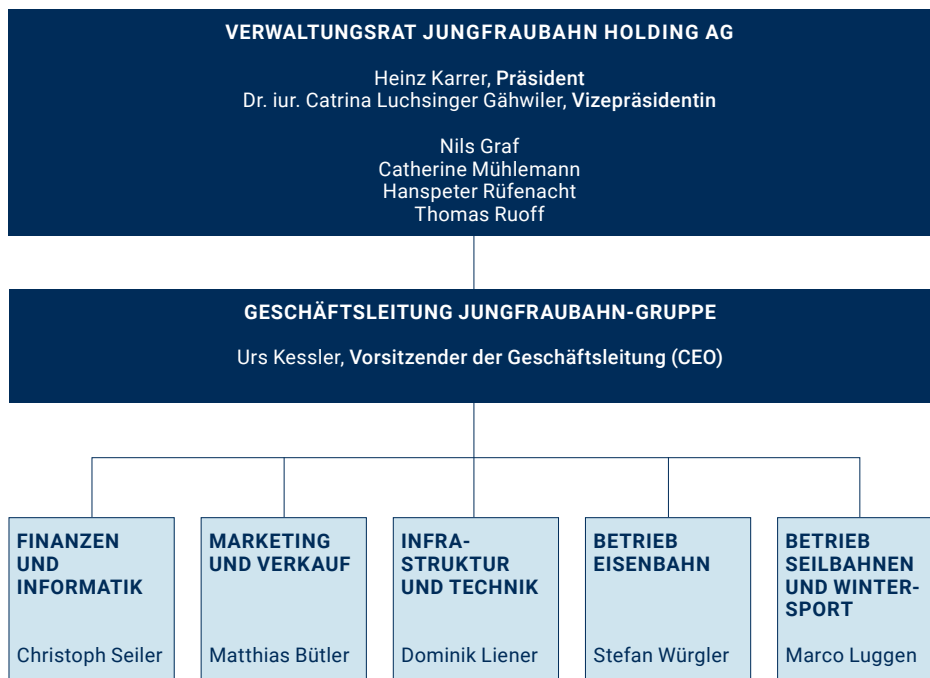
VERWALTUNGSRAT JUNGFRAUBAHN HOLDING AG

Heinz Karrer, Präsident
Dr. iur. Catrina Luchsinger Gähwiler, Vizepräsidentin

Nils Graf
Catherine Mühlemann
Hanspeter Rüfenacht
Thomas Ruoff

GESCHÄFTSLEITUNG JUNGFRAUBAHN-GRUPPE

Urs Kessler, Vorsitzender der Geschäftsleitung (CEO)

FINANZEN UND INFORMATIK

Christoph Seiler

MARKETING UND VERKAUF

Matthias Bütler

INFRASTRUKTUR UND TECHNIK

Dominik Liener

BETRIEB EISENBAHN

Stefan Würgler

BETRIEB SEILBAHNEN UND WINTERSPORT

Marco Luggen